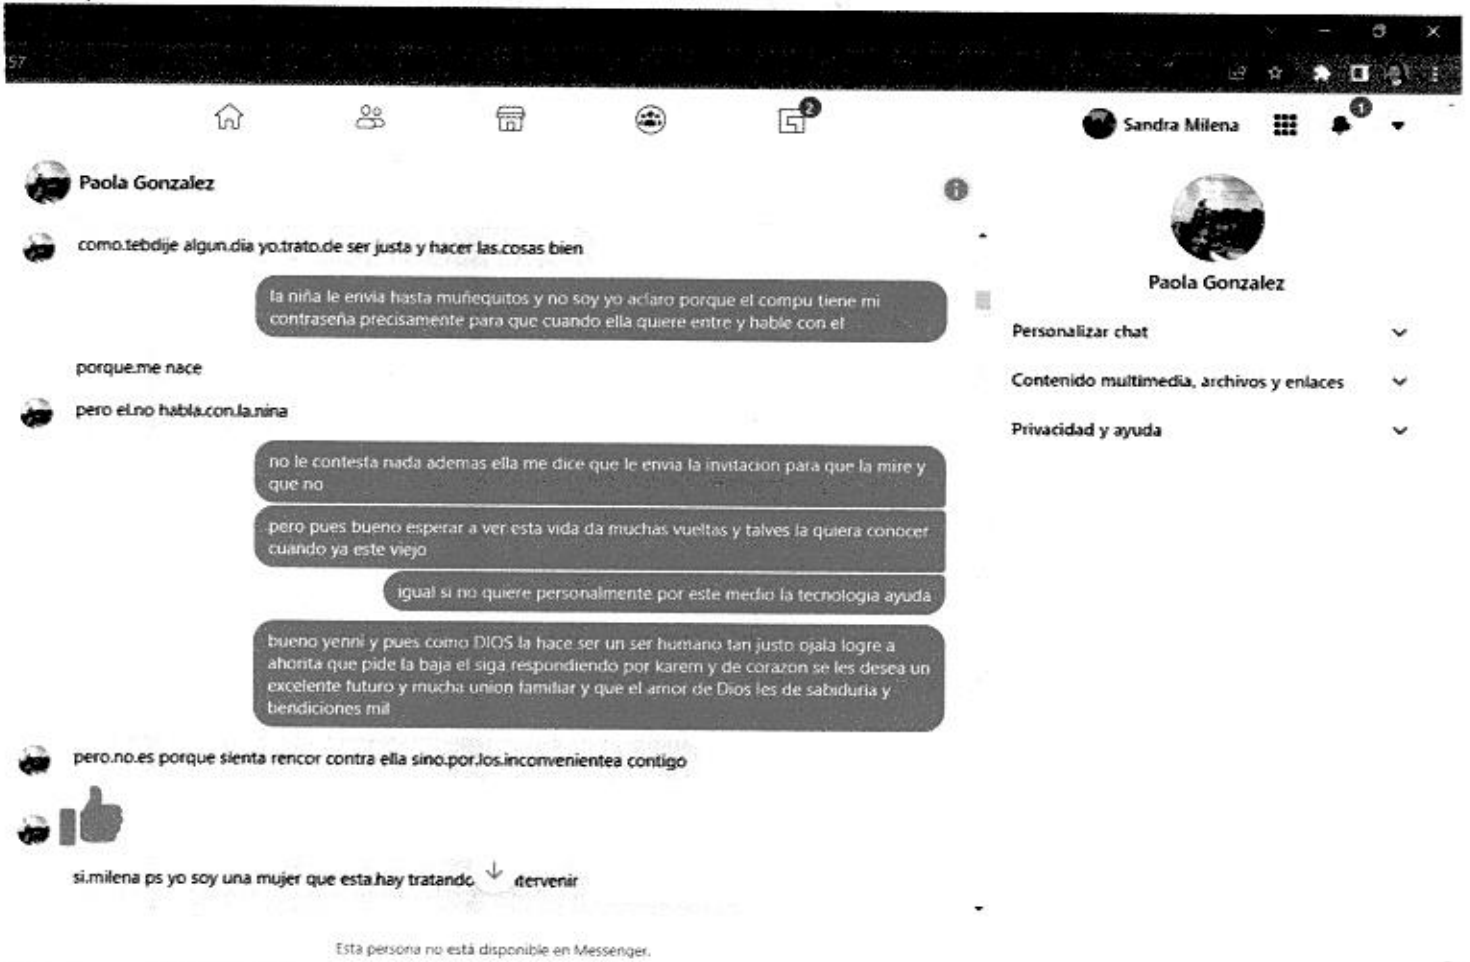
57

2

Sandra Milena

1

Paola Gonzalez

como.tebdije algun.dia yo.trato.de ser justa y hacer las.cosas bien

la niña le envia hasta muñequitos y no soy yo aclaro porque el compu tiene mi contraseña precisamente para que cuando ella quiere entre y hable con el

porque.me nace

pero el.no habla.con.la.nina

no le contesta nada ademas ella me dice que le envia la invitacion para que la mire y que no

pero pues bueno esperar a ver esta vida da muchas vueltas y talves la quiera conocer cuando ya este viejo

igual si no quiere personalmente por este medio la tecnologia ayuda

bueno yenni y pues como DIOS la hace ser un ser humano tan justo ojala logre a ahorita que pide la baja el siga respondiendo por karem y de corazon se les desea un excelente futuro y mucha union familiar y que el amor de Dios les de sabiduria y bendiciones mil

pero.no.es porque sienta rencor contra ella sino.por.los.inconvenientea contigo

si.milena ps yo soy una mujer que esta.hay tratando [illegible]tervenir

Esta persona no está disponible en Messenger.

Paola Gonzalez

Personalizar chat

Contenido multimedia, archivos y enlaces

Privacidad y ayuda